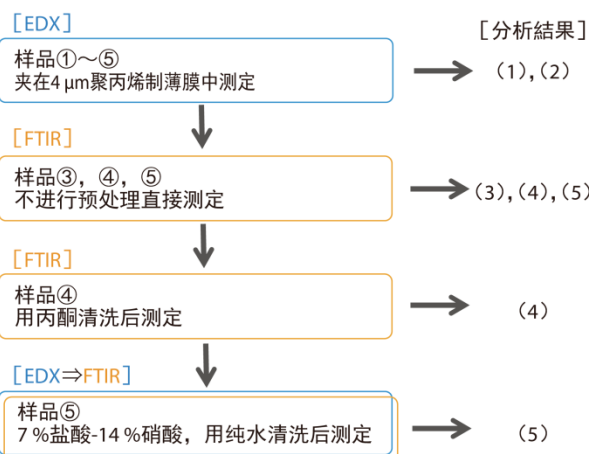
［EDX］

样品①～⑤
夹在4 μm聚丙烯制薄膜中测定

［分析結果］

（1），（2）

［FTIR］

样品③，④，⑤
不进行预处理直接测定

（3），（4），（5）

［FTIR］

样品④
用丙酮清洗后测定

（4）

［EDX⇒FTIR］

样品⑤
7 %盐酸-14 %硝酸，用纯水清洗后测定

（5）